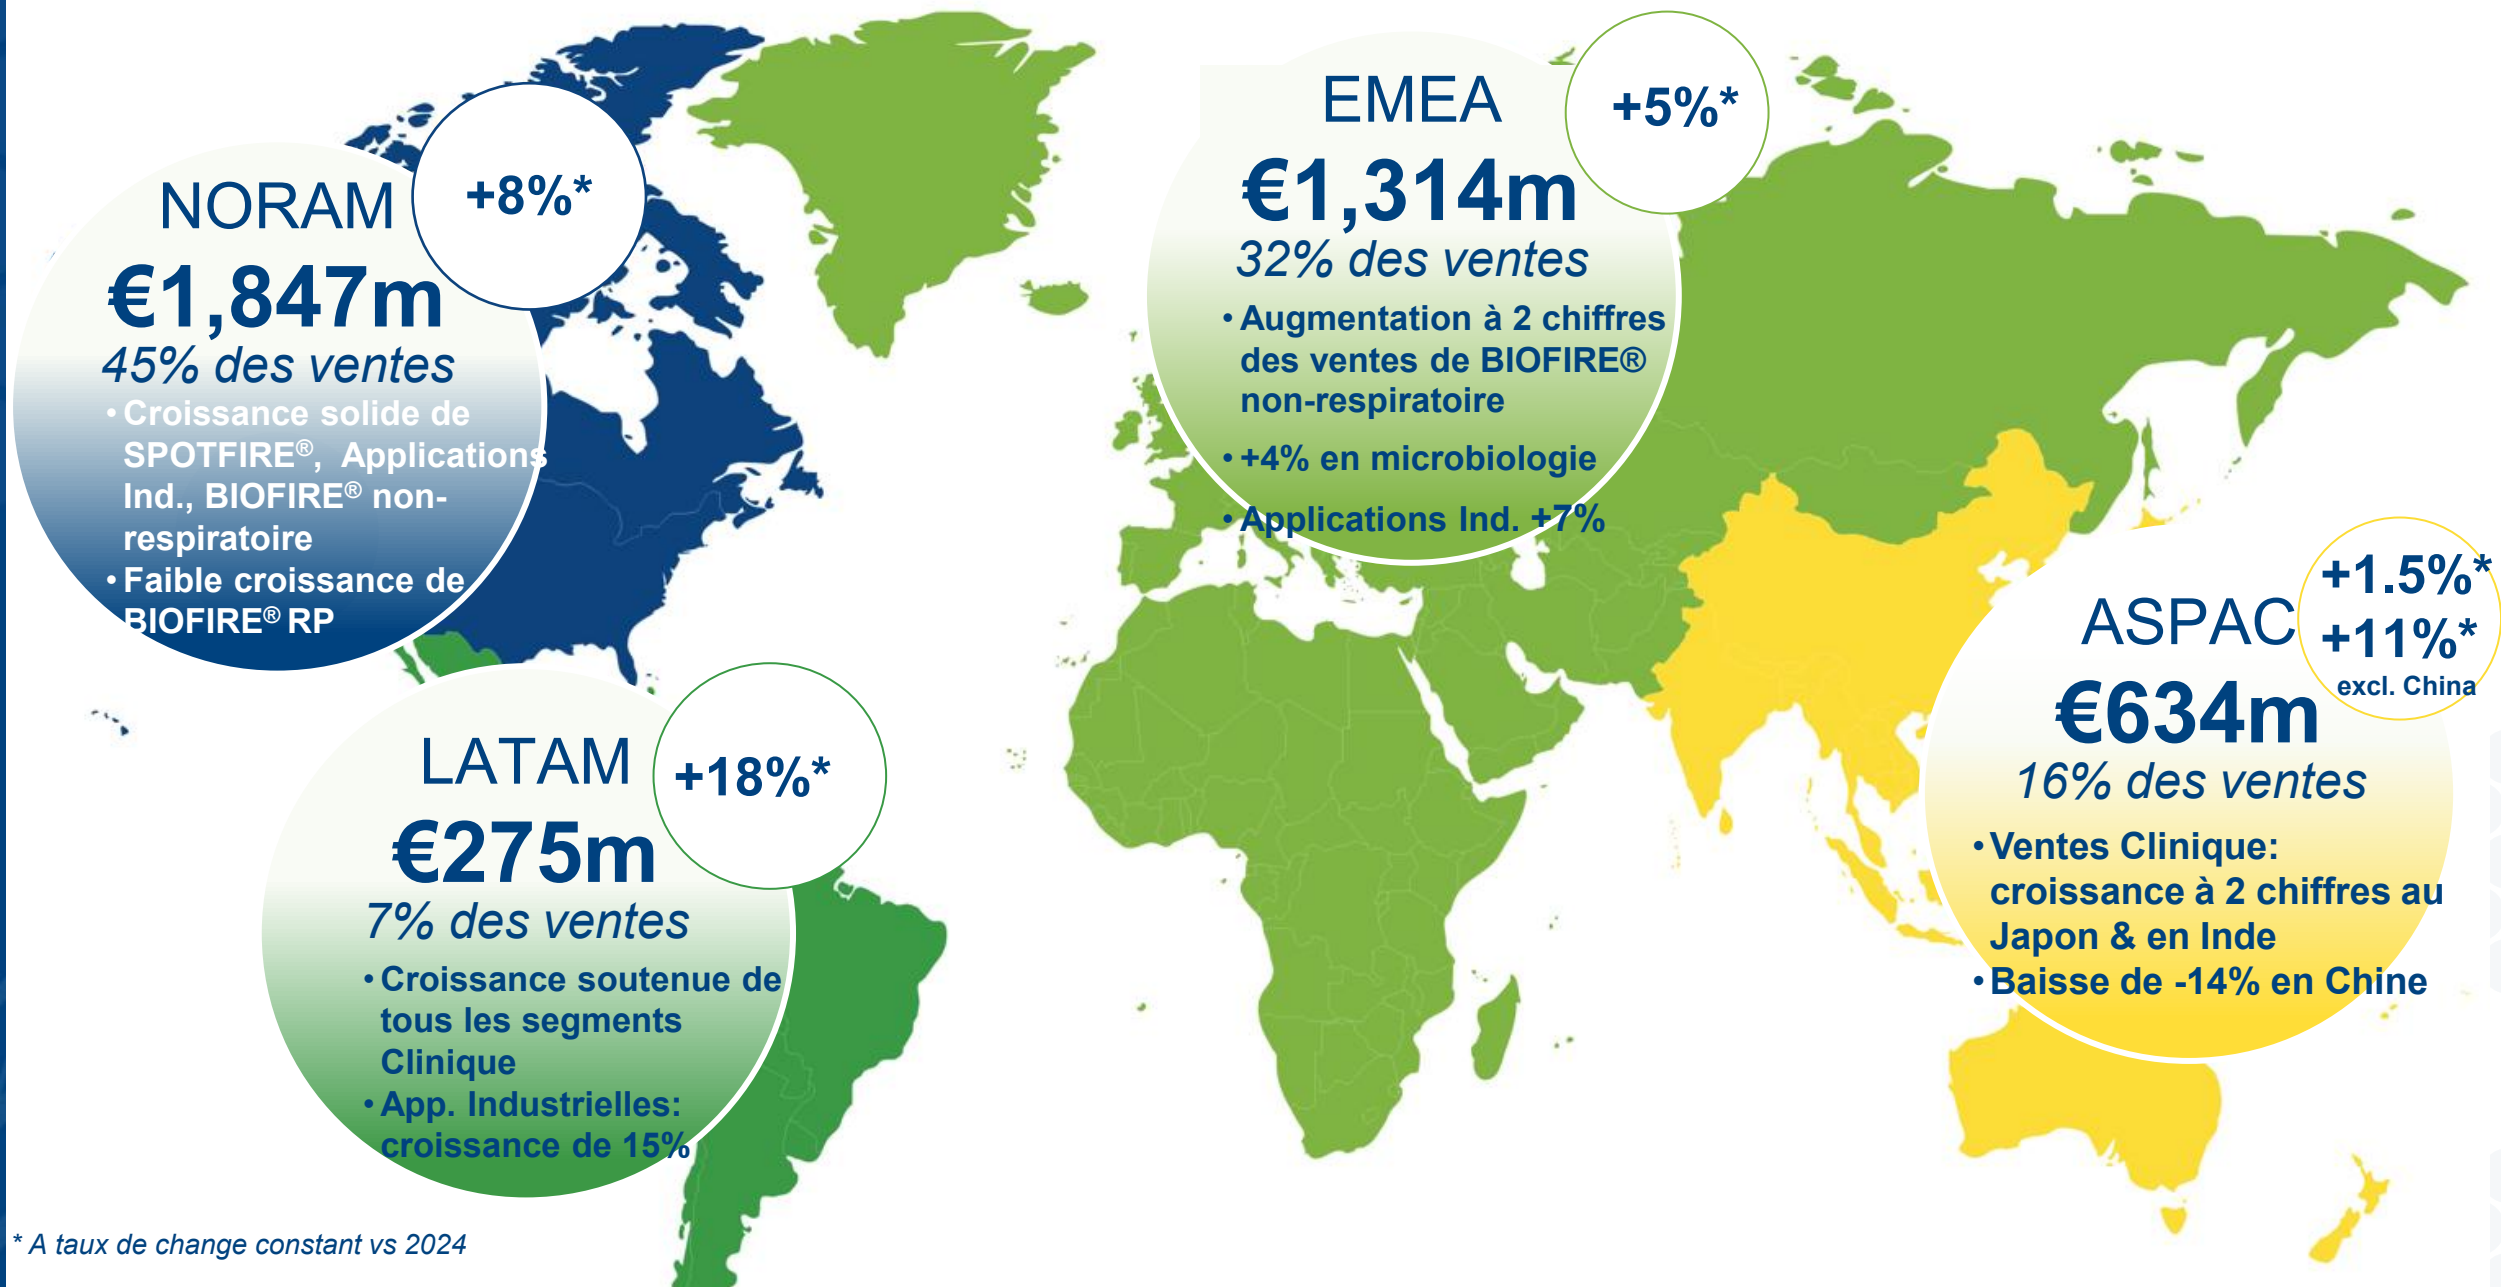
NORAM
+8%*
€1,847m
45% des ventes
• Croissance solide de SPOTFIRE®, Applications Ind., BIOFIRE® non-respiratoire
• Faible croissance de BIOFIRE® RP

EMEA
+5%*
€1,314m
32% des ventes
• Augmentation à 2 chiffres des ventes de BIOFIRE® non-respiratoire
• +4% en microbiologie
• Applications Ind. +7%

LATAM
+18%*
€275m
7% des ventes
• Croissance soutenue de tous les segments Clinique
• App. Industrielles: croissance de 15%

ASPAC
+1.5%*
+11%*
excl. China
€634m
16% des ventes
• Ventes Clinique: croissance à 2 chiffres au Japon & en Inde
• Baisse de -14% en Chine

* A taux de change constant vs 2024